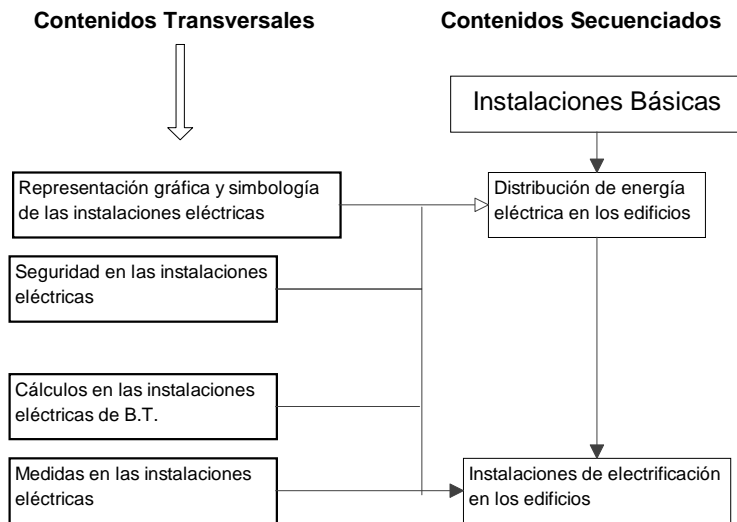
Contenidos Transversales

Contenidos Secuenciados

Instalaciones Básicas

Representación gráfica y simbología de las instalaciones eléctricas

Distribución de energía eléctrica en los edificios

Seguridad en las instalaciones eléctricas

Cálculos en las instalaciones eléctricas de B.T.

Medidas en las instalaciones eléctricas

Instalaciones de electrificación en los edificios